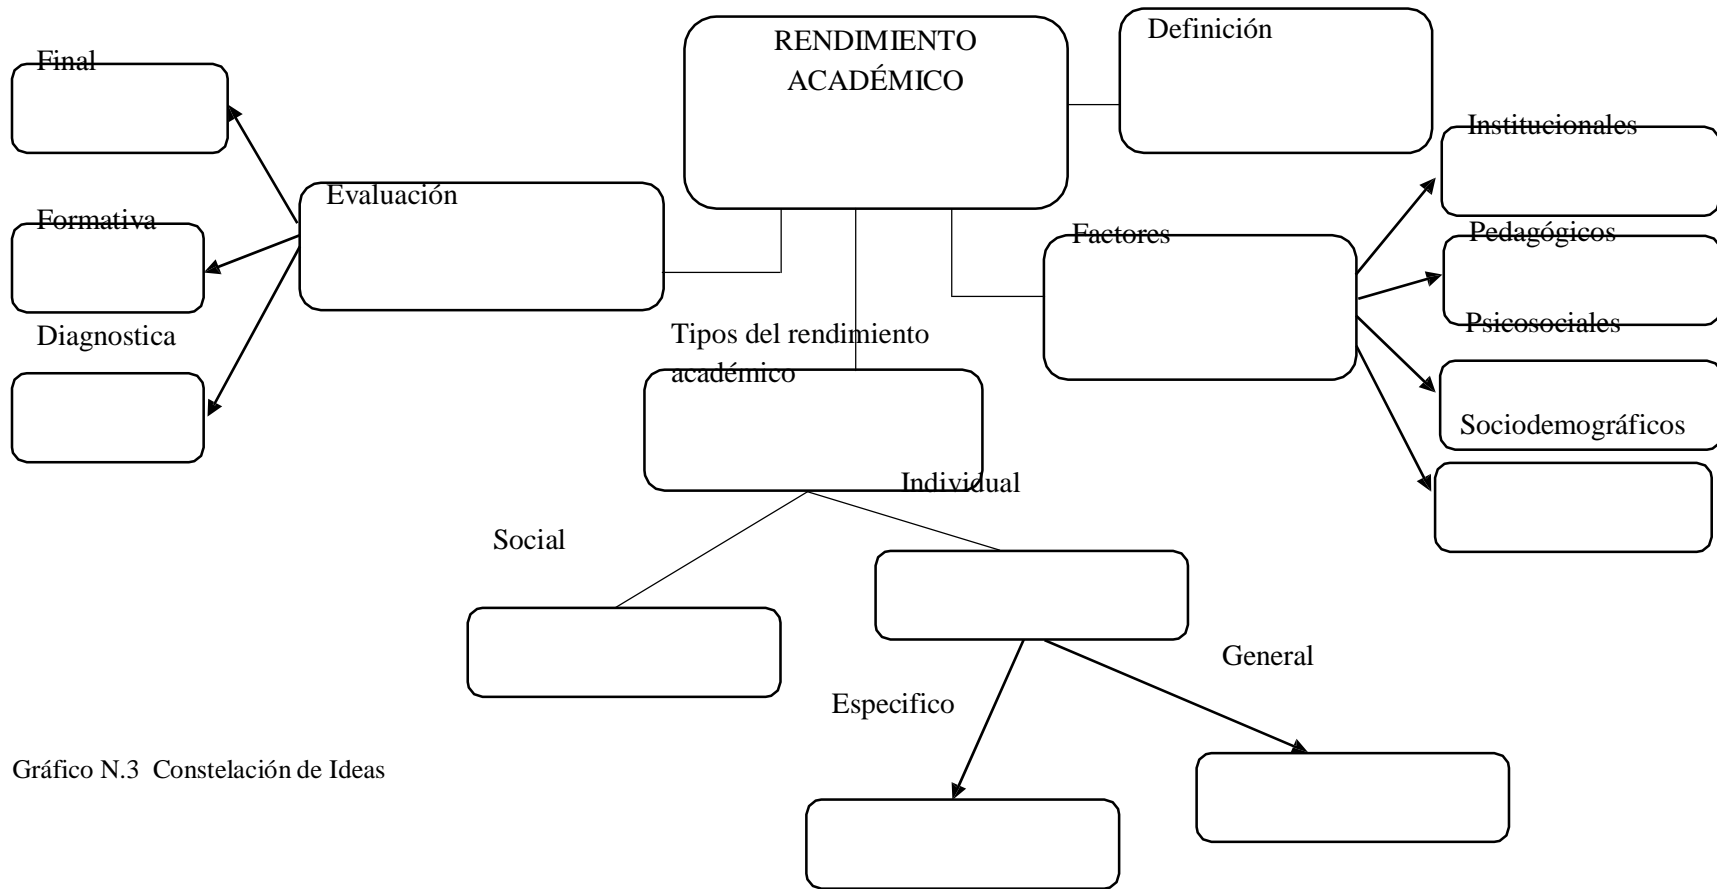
RENDIMIENTO ACADÉMICO

Definición

Final

Evaluación

Formativa

Diagnostica

Factores

Institucionales

Pedagógicos

Psicosociales

Sociodemográficos

Tipos del rendimiento académico

Individual

Social

General

Especifico

Gráfico N.3 Constelación de Ideas